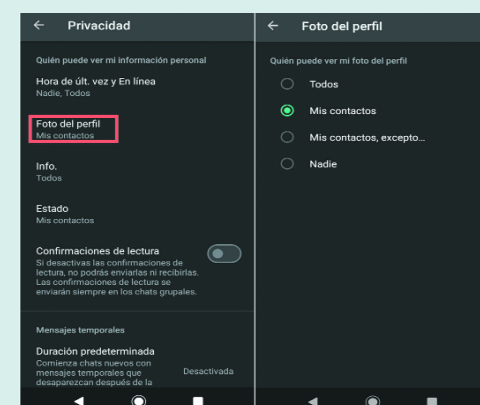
Privacidad

Quién puede ver mi información personal

Hora de últ. vez y En línea
Nadie, Todos

Foto del perfil
Mis contactos

Info.
Todos

Estado
Mis contactos

Confirmaciones de lectura
Si desactivas las confirmaciones de lectura, no podrás enviarlas ni recibirlas. Las confirmaciones de lectura se enviarán siempre en los chats grupales.

Mensajes temporales

Duración predeterminada
Comienza chats nuevos con mensajes temporales que desaparezcan después de la
Desactivada

Foto del perfil

Quién puede ver mi foto del perfil

Todos

Mis contactos

Mis contactos, excepto...

Nadie